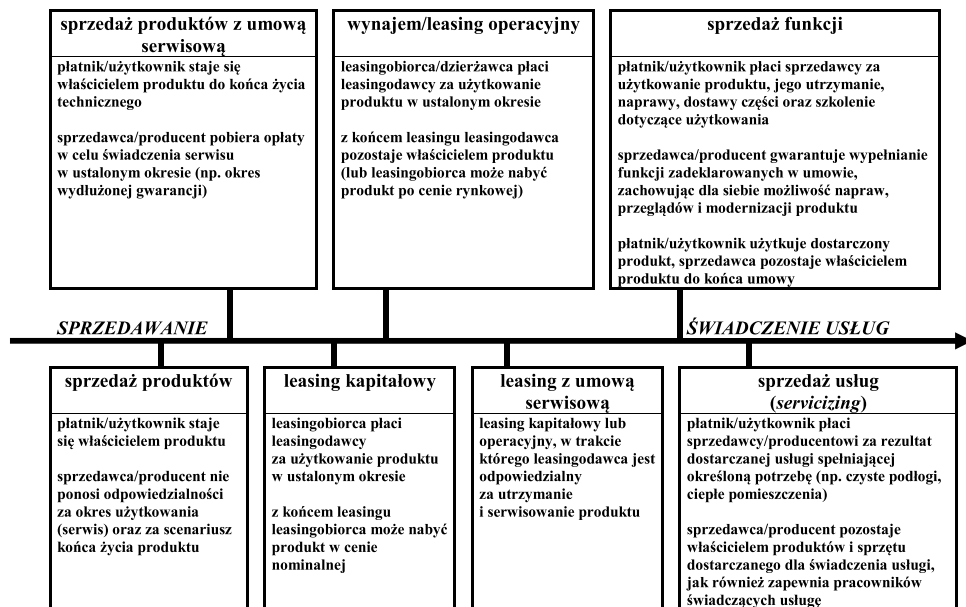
sprzedaż produktów z umową serwisową

płatnik/użytkownik staje się właścicielem produktu do końca życia technicznego

sprzedawca/producent pobiera opłaty w celu świadczenia serwisu w ustalonym okresie (np. okres wydłużonej gwarancji)

wynajem/leasing operacyjny

leasingobiorca/dzierżawca płaci leasingodawcy za użytkowanie produktu w ustalonym okresie

z końcem leasingu leasingodawca pozostaje właścicielem produktu (lub leasingobiorca może nabyć produkt po cenie rynkowej)

sprzedaż funkcji

płatnik/użytkownik płaci sprzedawcy za użytkowanie produktu, jego utrzymanie, naprawy, dostawy części oraz szkolenie dotyczące użytkowania

sprzedawca/producent gwarantuje wypełnianie funkcji zadeklarowanych w umowie, zachowując dla siebie możliwość napraw, przeglądów i modernizacji produktu

płatnik/użytkownik użytkuje dostarczony produkt, sprzedawca pozostaje właścicielem produktu do końca umowy

SPRZEDAWANIE

ŚWIADCZENIE USŁUG

sprzedaż produktów

płatnik/użytkownik staje się właścicielem produktu

sprzedawca/producent nie ponosi odpowiedzialności za okres użytkowania (serwis) oraz za scenariusz końca życia produktu

leasing kapitałowy

leasingobiorca płaci leasingodawcy za użytkowanie produktu w ustalonym okresie

z końcem leasingu leasingobiorca może nabyć produkt w cenie nominalnej

leasing z umową serwisową

leasing kapitałowy lub operacyjny, w trakcie którego leasingodawca jest odpowiedzialny za utrzymanie i serwisowanie produktu

sprzedaż usług (servicizing)

płatnik/użytkownik płaci sprzedawcy/producentowi za rezultat dostarczanej usługi spełniającej określoną potrzebę (np. czyste podłogi, ciepłe pomieszczenia)

sprzedawca/producent pozostaje właścicielem produktów i sprzętu dostarczanego dla świadczenia usługi, jak również zapewnia pracowników świadczących usługę